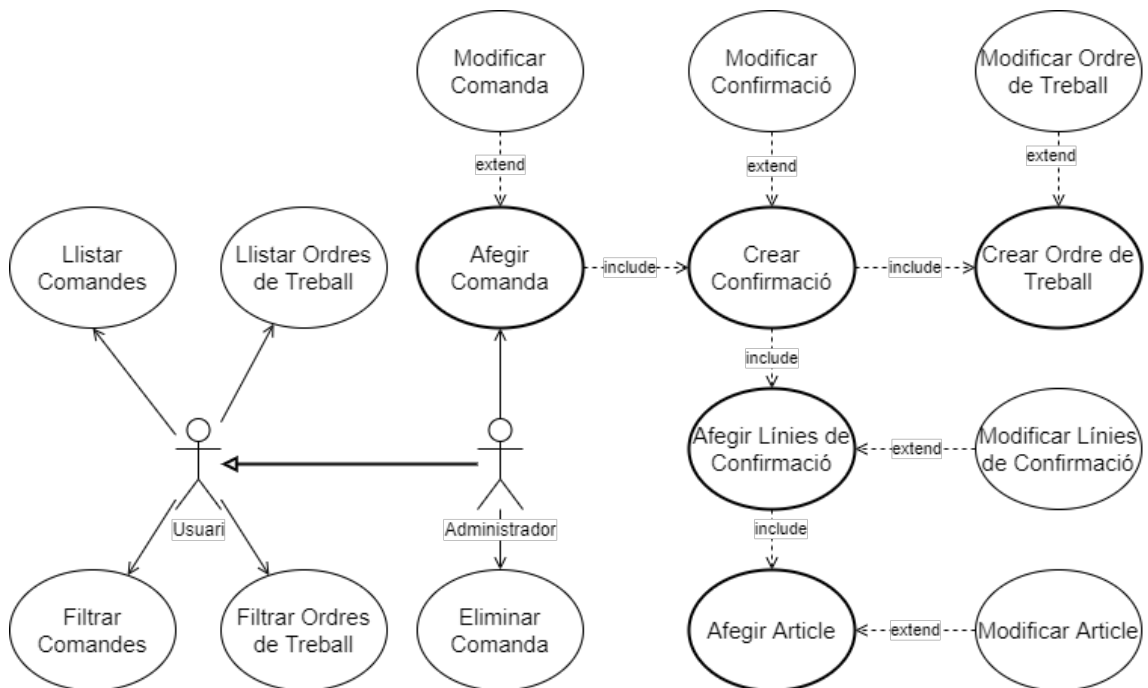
Modificar Comanda

Modificar Confirmació

Modificar Ordre de Treball

extend

extend

extend

Llistar Comandes

Llistar Ordres de Treball

Afegir Comanda

include

Crear Confirmació

include

Crear Ordre de Treball

include

Afegir Línies de Confirmació

extend

Modificar Línies de Confirmació

Usuari

Administrador

include

Filtrar Comandes

Filtrar Ordres de Treball

Eliminar Comanda

Afegir Article

extend

Modificar Article